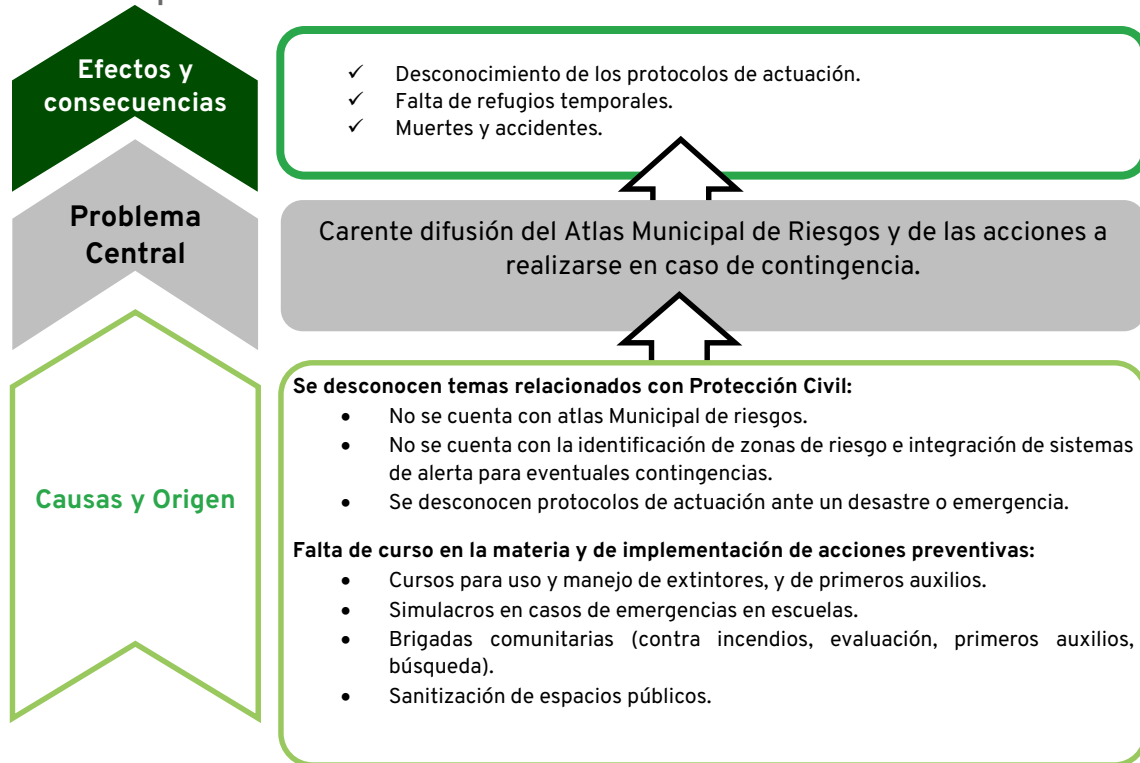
Efectos y consecuencias

✓ Desconocimiento de los protocolos de actuación.
✓ Falta de refugios temporales.
✓ Muertes y accidentes.

Problema Central

Carente difusión del Atlas Municipal de Riesgos y de las acciones a realizarse en caso de contingencia.

Causas y Origen

**Se desconocen temas relacionados con Protección Civil:**
- No se cuenta con atlas Municipal de riesgos.
- No se cuenta con la identificación de zonas de riesgo e integración de sistemas de alerta para eventuales contingencias.
- Se desconocen protocolos de actuación ante un desastre o emergencia.

**Falta de curso en la materia y de implementación de acciones preventivas:**
- Cursos para uso y manejo de extintores, y de primeros auxilios.
- Simulacros en casos de emergencias en escuelas.
- Brigadas comunitarias (contra incendios, evaluación, primeros auxilios, búsqueda).
- Sanitización de espacios públicos.